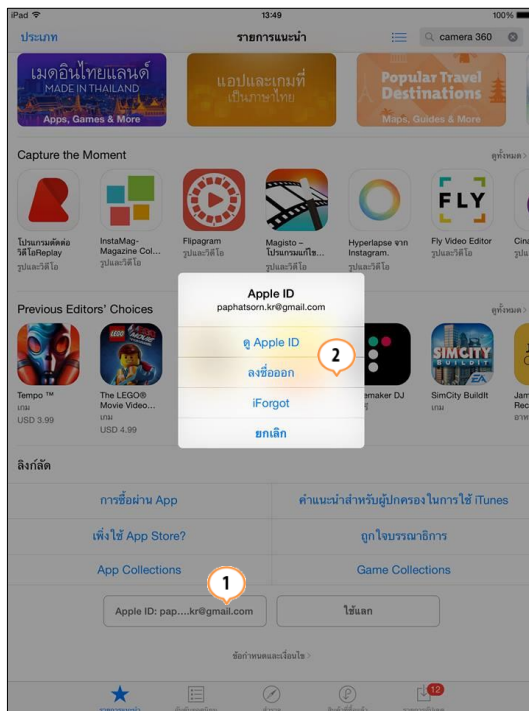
iPad
13:49
100%
ประเภท
รายการแนะนำ
camera 360

เมดอินไทยแลนด์
MADE IN THAILAND
Apps, Games & More

แอปและเกมที่เป็นภาษาไทย

Popular Travel Destinations
Maps, Guides & More

Capture the Moment
ดูทั้งหมด

FLY

โปรแกรมตัดต่อวิดีโอReplay
รูปและวิดีโอ

InstaMag-Magazine Col...
รูปและวิดีโอ

Flipagram
รูปและวิดีโอ

Magisto - โปรแกรมแก้ไข...
รูปและวิดีโอ

Hyperlapse จาก Instagram.
รูปและวิดีโอ

Fly Video Editor
รูปและวิดีโอ

Cin

Previous Editors' Choices
ดูทั้งหมด

Tempo ™
เกม
USD 3.99

The LEGO® Movie Video...
เกม
USD 4.99

emaker DJ

SimCity BuildIt
เกม

Jam Rec

Apple ID
paphatsorn.kr@gmail.com
ดู Apple ID
ลงชื่อออก
iForgot
ยกเลิก

2

ลิงก์ลัด
การซื้อผ่าน App
คำแนะนำสำหรับผู้ปกครองในการใช้ iTunes
เพิ่งใช้ App Store?
ถูกใจบรรณาธิการ
App Collections
Game Collections

1

Apple ID: pap....kr@gmail.com
ใช้แลก

ข้อกำหนดและเงื่อนไข

12